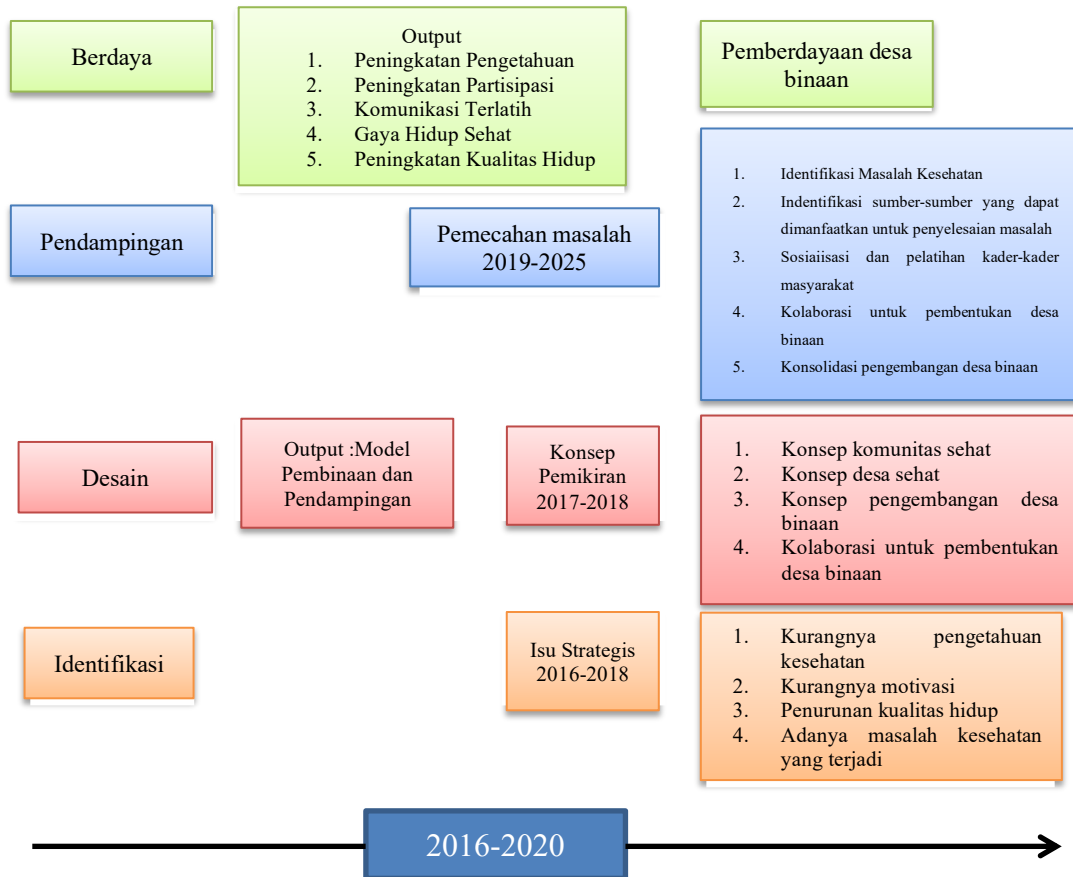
Berdaya

Output
1. Peningkatan Pengetahuan
2. Peningkatan Partisipasi
3. Komunikasi Terlatih
4. Gaya Hidup Sehat
5. Peningkatan Kualitas Hidup

Pemberdayaan desa binaan

1. Identifikasi Masalah Kesehatan
2. Indentifikasi sumber-sumber yang dapat dimanfaatkan untuk penyelesaian masalah
3. Sosiaiisasi dan pelatihan kader-kader masyarakat
4. Kolaborasi untuk pembentukan desa binaan
5. Konsolidasi pengembangan desa binaan

Pendampingan

Pemecahan masalah 2019-2025

Desain

Output :Model Pembinaan dan Pendampingan

Konsep Pemikiran 2017-2018

1. Konsep komunitas sehat
2. Konsep desa sehat
3. Konsep pengembangan desa binaan
4. Kolaborasi untuk pembentukan desa binaan

Identifikasi

Isu Strategis 2016-2018

1. Kurangnya pengetahuan kesehatan
2. Kurangnya motivasi
3. Penurunan kualitas hidup
4. Adanya masalah kesehatan yang terjadi

2016-2020